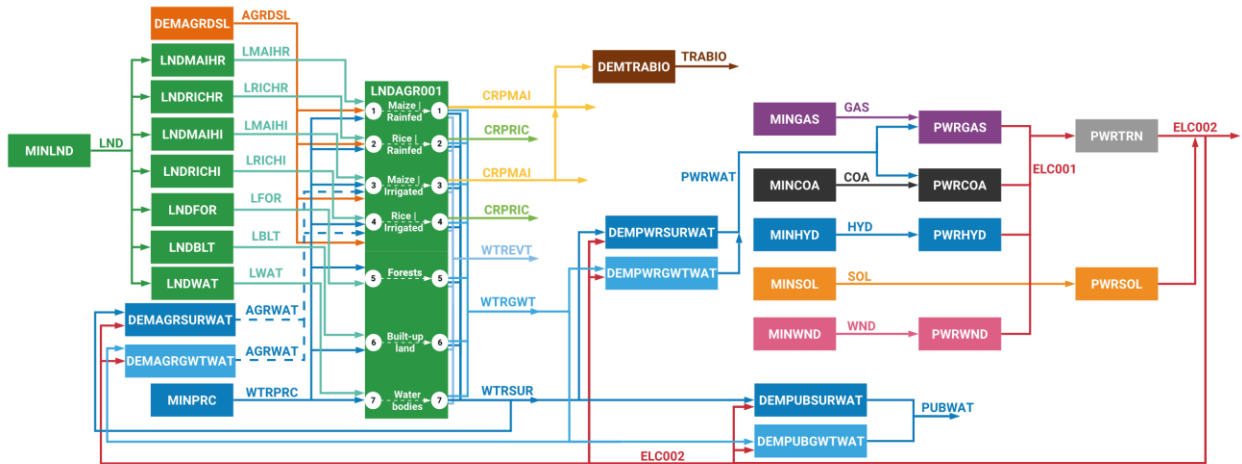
DEMAGRDSL
AGRDSL
LNDMAIHR
LMAIHR
LNDRICHR
LRICHR
LNDMAIHI
LMAIHI
MINLND
LND
LNDRICHI
LRICHI
LNDFOR
LFOR
LNDBLT
LBLT
LNDWAT
LWAT
DEMAGRSURWAT
AGRWAT
DEMAGRGWTWAT
AGRWAT
MINPRC
WTRPRC
LNDAGR001
1 Maize | Rainfed 1
2 Rice | Rainfed 2
3 Maize | Irrigated 3
4 Rice | Irrigated 4
5 Forests 5
6 Built-up land 6
7 Water bodies 7
CRPMAI
CRPRIC
CRPMAI
CRPRIC
WTREVT
WTRGWT
WTRSUR
DEMTRABIO
TRABIO
PWRWAT
DEMPWRSURWAT
DEMPWRGWTWAT
MINGAS
GAS
PWRGAS
MINCOA
COA
PWRCOA
MINHYD
HYD
PWRHYD
MINSOL
SOL
PWRSOL
MINWND
WND
PWRWND
PWRTRN
ELC002
ELC001
DEMPUBSURWAT
DEMPUBGWTWAT
PUBWAT
ELC002